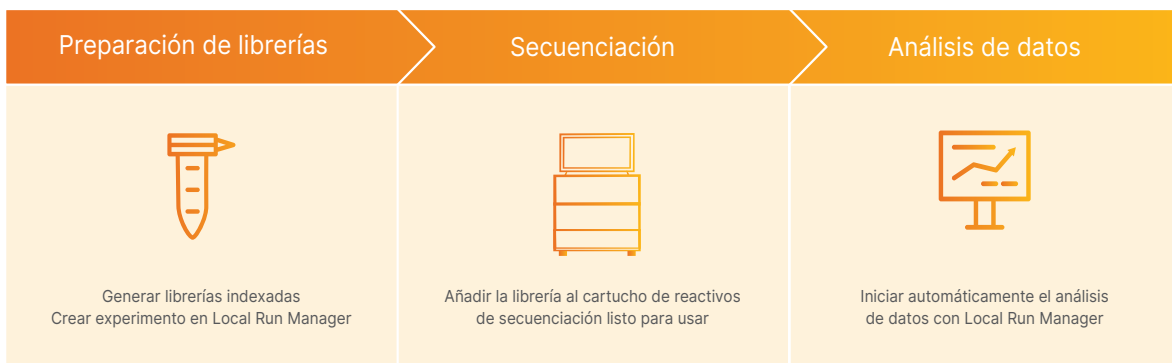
Preparación de librerías

Secuenciación

Análisis de datos

Generar librerías indexadas
Crear experimento en Local Run Manager

Añadir la librería al cartucho de reactivos de secuenciación listo para usar

Iniciar automáticamente el análisis de datos con Local Run Manager